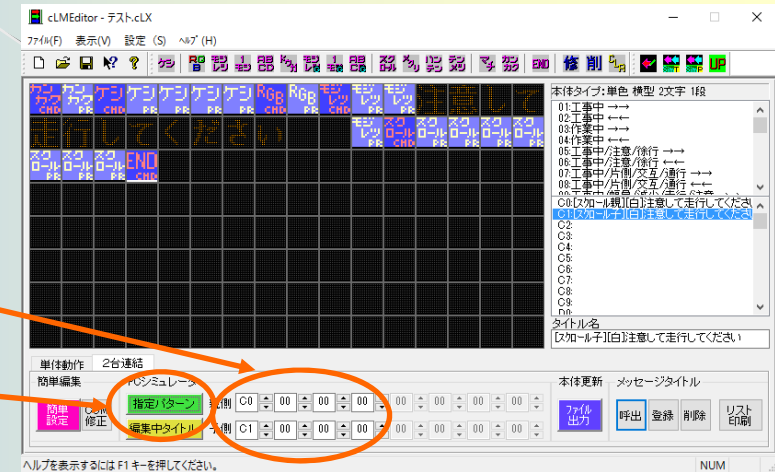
cLMEditor - テスト.cLX

ファイル(F) 表示(V) 設定 (S) ヘルプ (H)

カン カク CMD | カン カク CMD | ケシ PR | ケシ PR | ケシ PR | ケシ PR | RGB CMD | RGB | モジ レツ CMD | モジ レツ PR | モジ レツ PR | 注 | 意 | し | て

走 | 行 | し | て | く | だ | さ | い | モジ レツ PR | スク ロール CMD | スク ロール PR | スク ロール PR | スク ロール PR | スク ロール PR

スク ロール PR | スク ロール PR | スク ロール PR | END CMD

本体タイプ:単色 横型 2文字 1段
01:工事中 →→
02:工事中 ←←
03:作業中 →→
04:作業中 ←←
05:工事中/注意/徐行 →→
06:工事中/注意/徐行 ←←
07:工事中/片側/交互/通行 →→
08:工事中/片側/交互/通行 ←←

C0:[スクロール親][白]注意して走行してくださ
C1:[スクロール子][白]注意して走行してくださ
C2:
C3:
C4:
C5:
C6:
C7:
C8:
C9:
D0:

タイトル名
[スクロール子][白]注意して走行してください

単体動作 2台連結
簡単編集
簡単設定 CMD修正
PCシミュレータ
指定パターン
編集中タイトル
左側 C0 00 00 00
右側 C1 00 00 00
本体更新
ファイル出力
メッセージタイトル
呼出 登録 削除 リスト印刷

ヘルプを表示するには F1 キーを押してください。
NUM